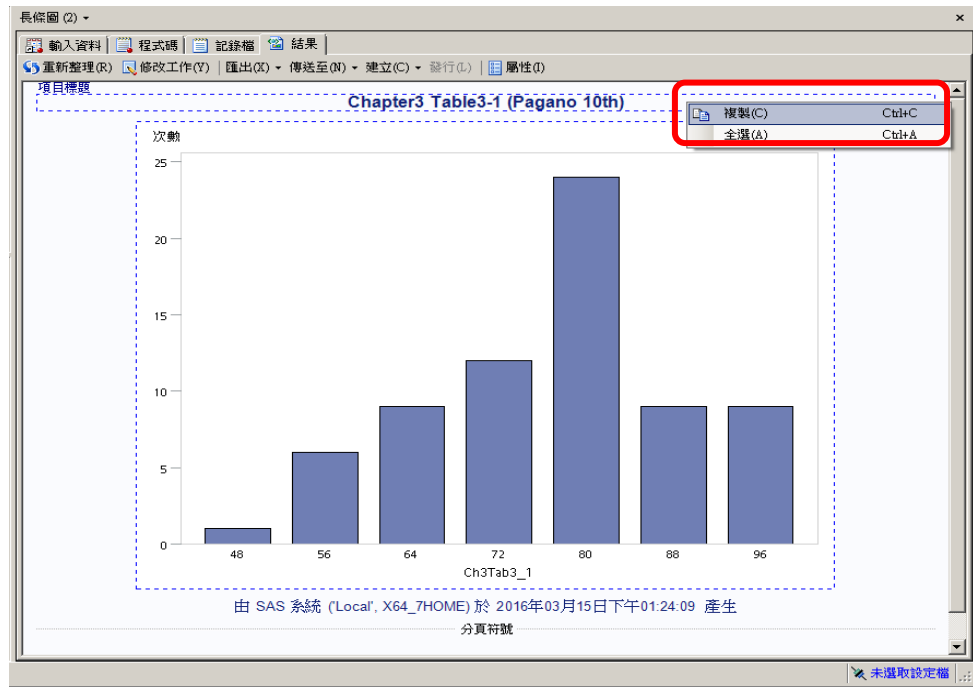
長條圖 (2) ▾
×
輸入資料 | 程式碼 | 記錄檔 | 結果
重新整理(R) | 修改工作(Y) | 匯出(X) ▾ | 傳送至(N) ▾ | 建立(C) ▾ | 發行(L) | 屬性(I)
項目標題
Chapter3 Table3-1 (Pagano 10th)
複製(C) Ctrl+C
全選(A) Ctrl+A
次數
25
20
15
10
5
0
48 56 64 72 80 88 96
Ch3Tab3_1
由 SAS 系統 ('Local', X64_7HOME) 於 2016年03月15日下午01:24:09 產生
分頁符號
未選取設定檔